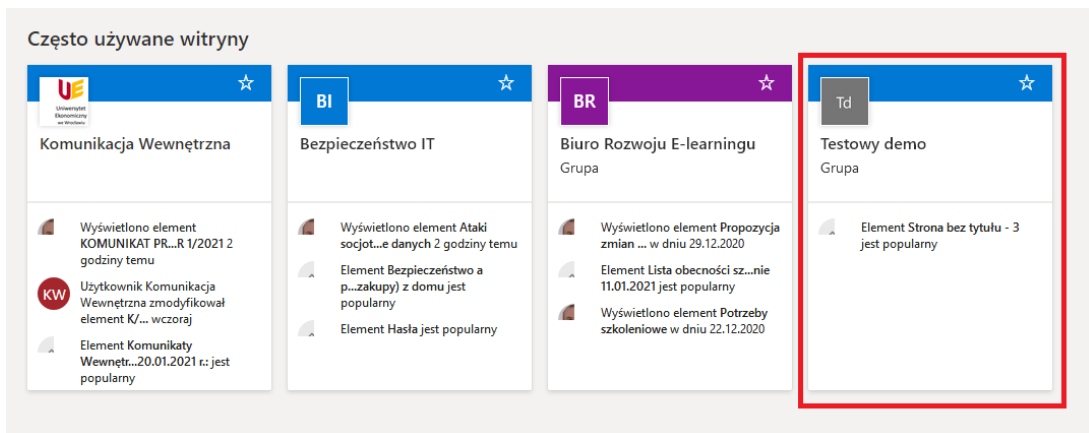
Często używane witryny

UE
Uniwersytet Ekonomiczny we Wrocławiu
☆
Komunikacja Wewnętrzna

Wyświetlono element KOMUNIKAT PR...R 1/2021 2 godziny temu

KW
Użytkownik Komunikacja Wewnętrzna zmodyfikował element K/... wczoraj

Element Komunikaty Wewnętr...20.01.2021 r.: jest popularny

BI
☆
Bezpieczeństwo IT

Wyświetlono element Ataki socjot...e danych 2 godziny temu

Element Bezpieczeństwo a p...zakupy) z domu jest popularny

Element Hasła jest popularny

BR
☆
Biuro Rozwoju E-learningu
Grupa

Wyświetlono element Propozycja zmian ... w dniu 29.12.2020

Element Lista obecności sz...nie 11.01.2021 jest popularny

Wyświetlono element Potrzeby szkoleniowe w dniu 22.12.2020

Td
☆
Testowy demo
Grupa

Element Strona bez tytułu - 3 jest popularny